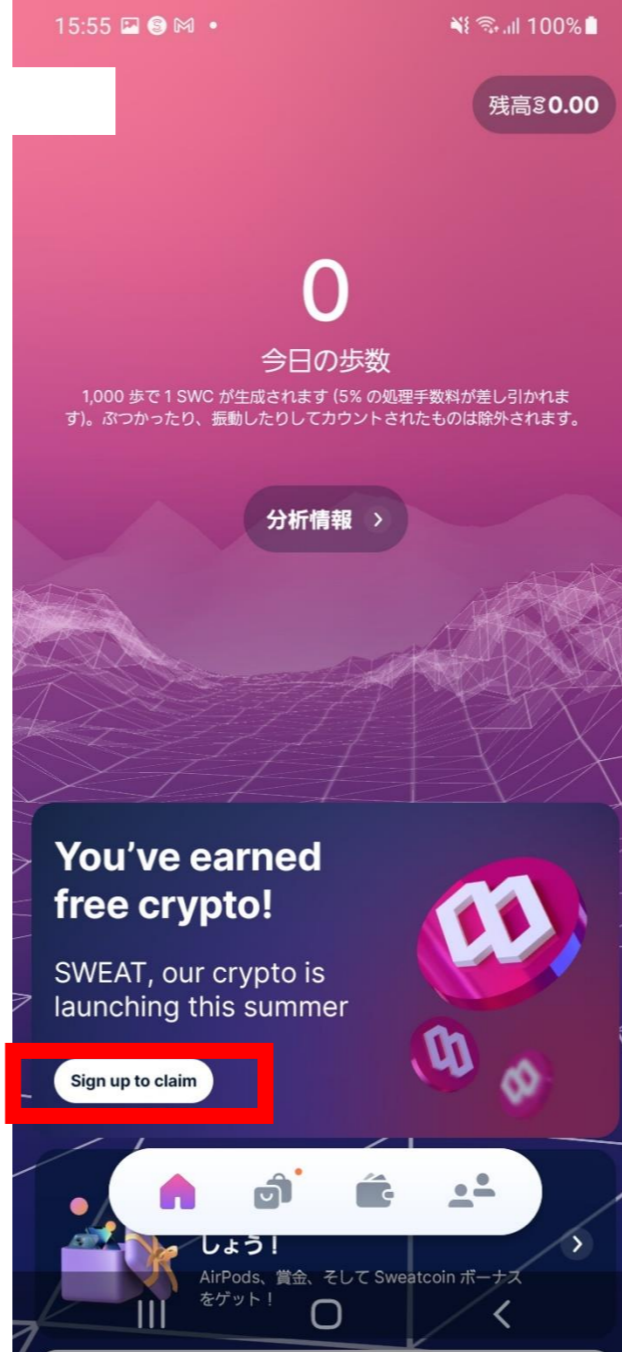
15:55

100%

残高$\S$0.00

0

今日の歩数

1,000 歩で 1 SWC が生成されます (5% の処理手数料が差し引かれます)。ぶつかったり、振動したりしてカウントされたものは除外されます。

分析情報 >

You've earned free crypto!

SWEAT, our crypto is launching this summer

Sign up to claim

しょう!

AirPods、賞金、そして Sweatcoin ボーナスをゲット!